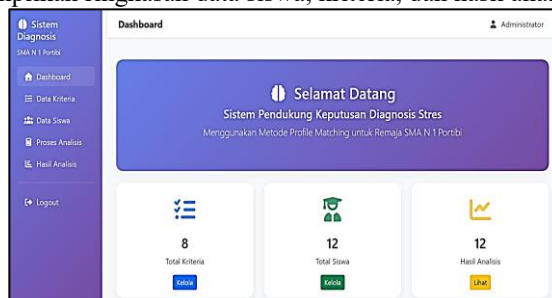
Sistem Diagnosis
SMA N 1 Portibi

Dashboard
Data Kriteria
Data Siswa
Proses Analisis
Hasil Analisis
Logout

Dashboard
Administrator

Selamat Datang
Sistem Pendukung Keputusan Diagnosis Stres
Menggunakan Metode Profile Matching untuk Remaja SMA N 1 Portibi

8
Total Kriteria
Kelola

12
Total Siswa
Kelola

12
Hasil Analisis
Lihat